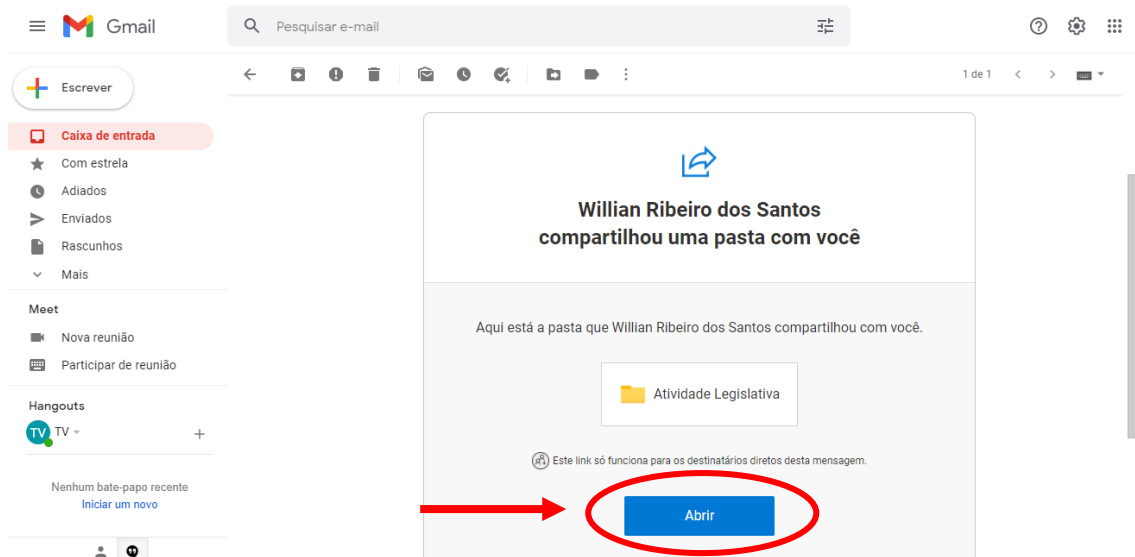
Gmail

Pesquisar e-mail

Escrever

Caixa de entrada
Com estrela
Adiados
Enviados
Rascunhos
Mais

Meet
Nova reunião
Participar de reunião

Hangouts
TV TV

Nenhum bate-papo recente
Iniciar um novo

1 de 1

Willian Ribeiro dos Santos compartilhou uma pasta com você

Aqui está a pasta que Willian Ribeiro dos Santos compartilhou com você.

Atividade Legislativa

Este link só funciona para os destinatários diretos desta mensagem.

Abrir